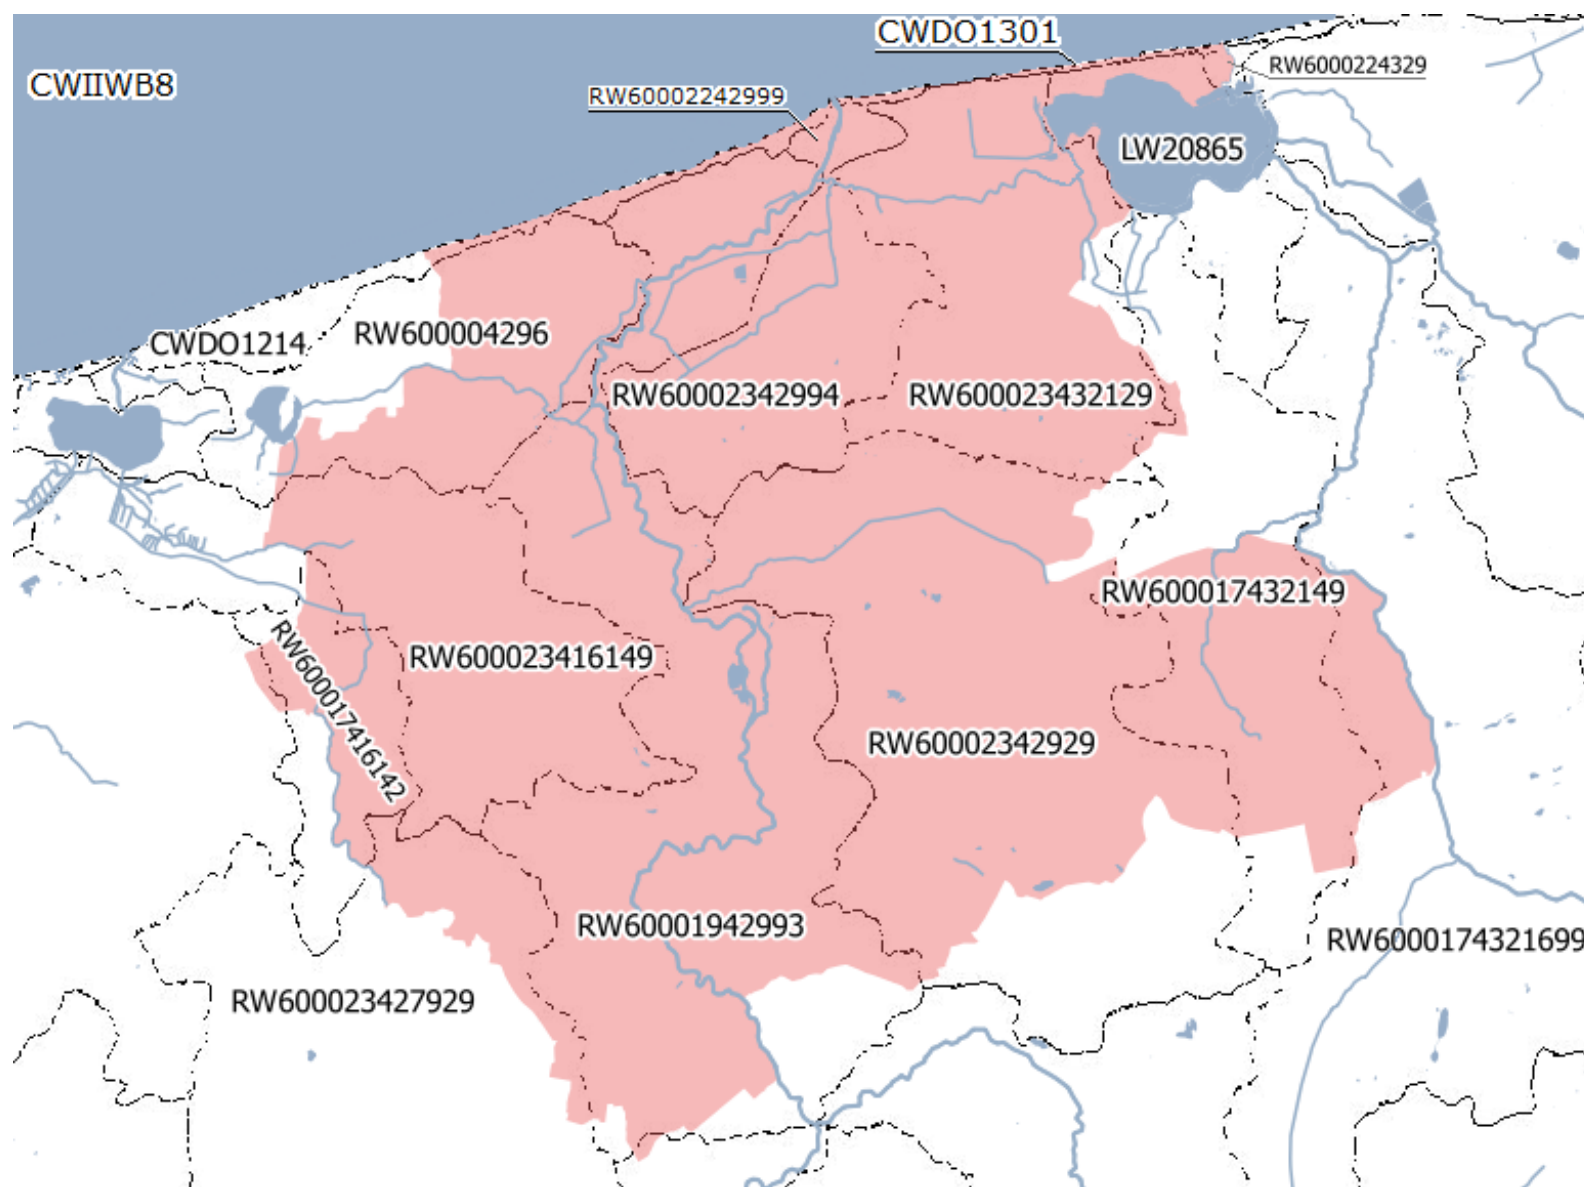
CWDO1301
CWIIWB8
RW60002242999
RW6000224329
LW20865
CWDO1214
RW600004296
RW60002342994
RW600023432129
RW600017432149
RW600023416149
RW600017416142
RW60002342929
RW60001942993
RW6000174321699
RW600023427929